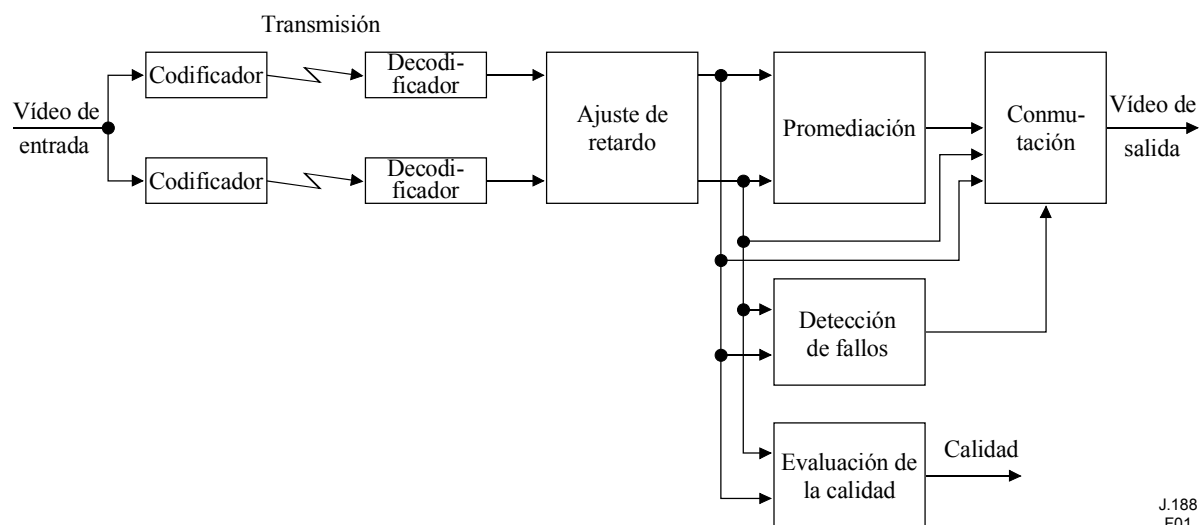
Transmisión

Vídeo de entrada

Codificador

Codificador

Decodificador

Decodificador

Ajuste de retardo

Promediación

Conmutación

Vídeo de salida

Detección de fallos

Evaluación de la calidad

Calidad

J.188
F01